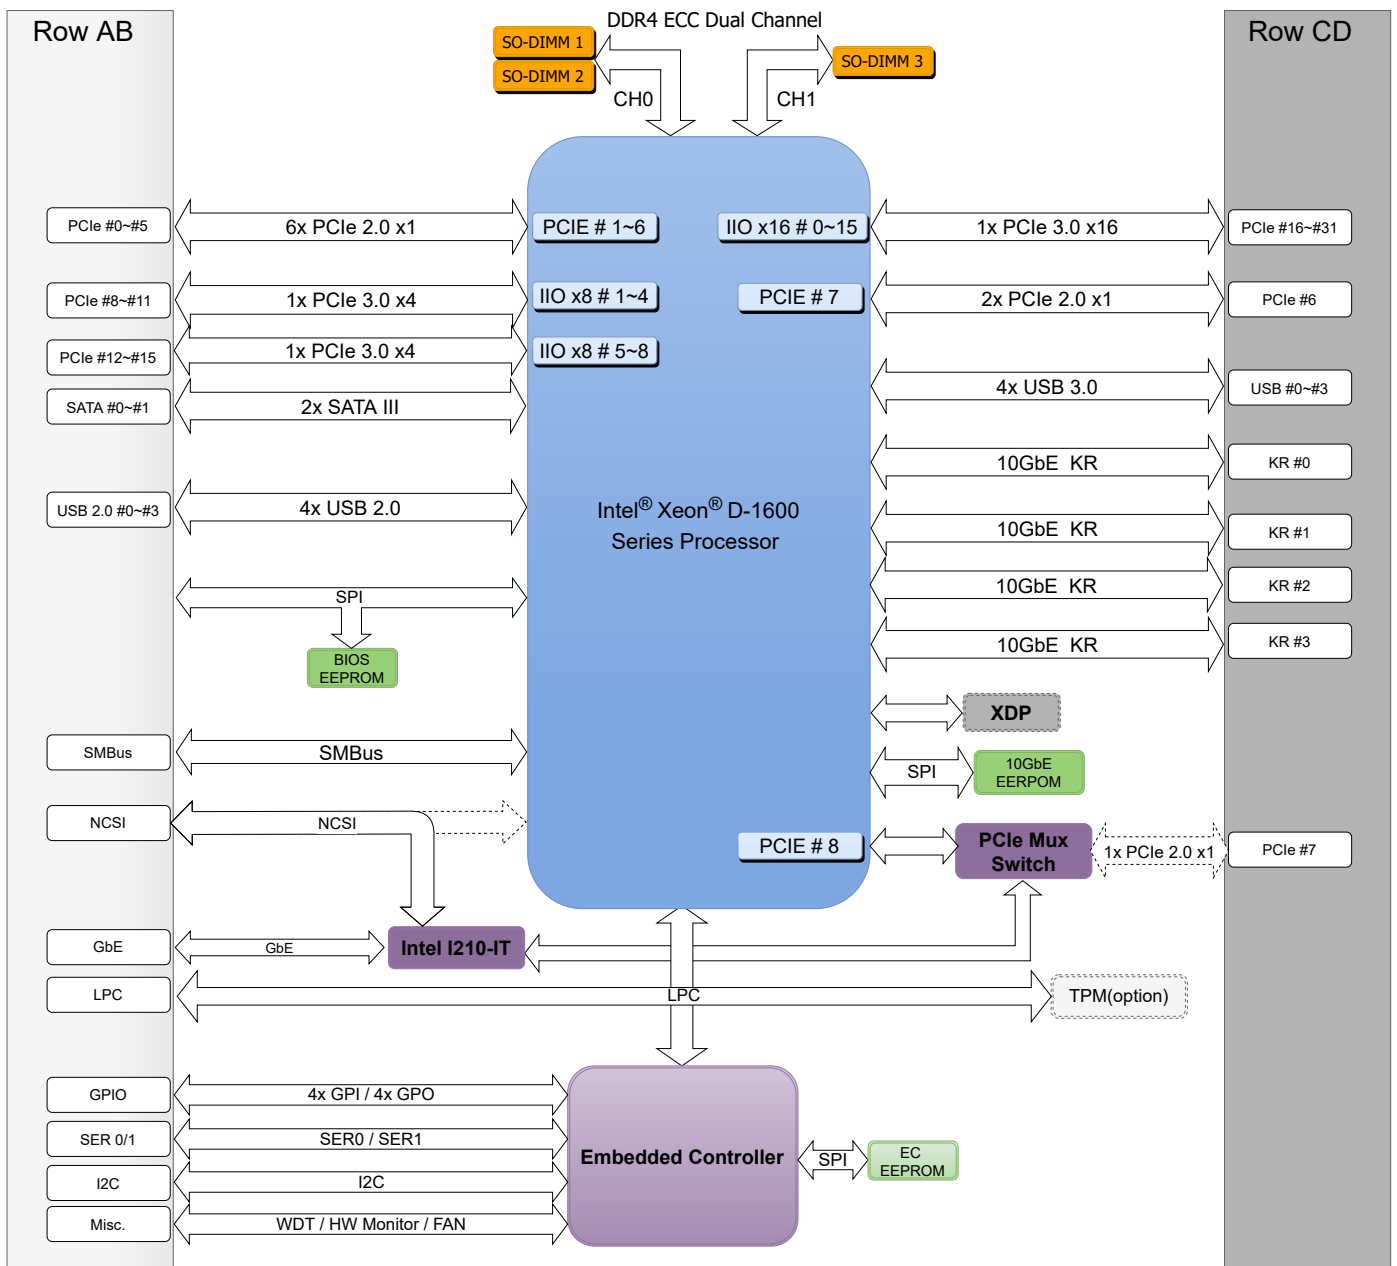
Row AB

DDR4 ECC Dual Channel

SO-DIMM 1
SO-DIMM 2
CH0
CH1
SO-DIMM 3

Row CD

PCIe #0~#5
6x PCIe 2.0 x1
PCIE # 1~6
IIO x16 # 0~15
1x PCIe 3.0 x16
PCIe #16~#31

PCIe #8~#11
1x PCIe 3.0 x4
IIO x8 # 1~4
PCIE # 7
2x PCIe 2.0 x1
PCIe #6

PCIe #12~#15
1x PCIe 3.0 x4
IIO x8 # 5~8

SATA #0~#1
2x SATA III
4x USB 3.0
USB #0~#3

10GbE KR
KR #0

USB 2.0 #0~#3
4x USB 2.0
Intel® Xeon® D-1600 Series Processor
10GbE KR
KR #1
10GbE KR
KR #2
SPI
10GbE KR
KR #3
BIOS EEPROM

XDP

SMBus
SMBus
SPI
10GbE EERPOM

NCSI
NCSI
PCIE # 8
PCIe Mux Switch
1x PCIe 2.0 x1
PCIe #7

GbE
GbE
Intel I210-IT

LPC
LPC
TPM(option)

GPIO
4x GPI / 4x GPO
SER 0/1
SER0 / SER1
Embedded Controller
SPI
EC EEPROM
I2C
I2C
Misc.
WDT / HW Monitor / FAN